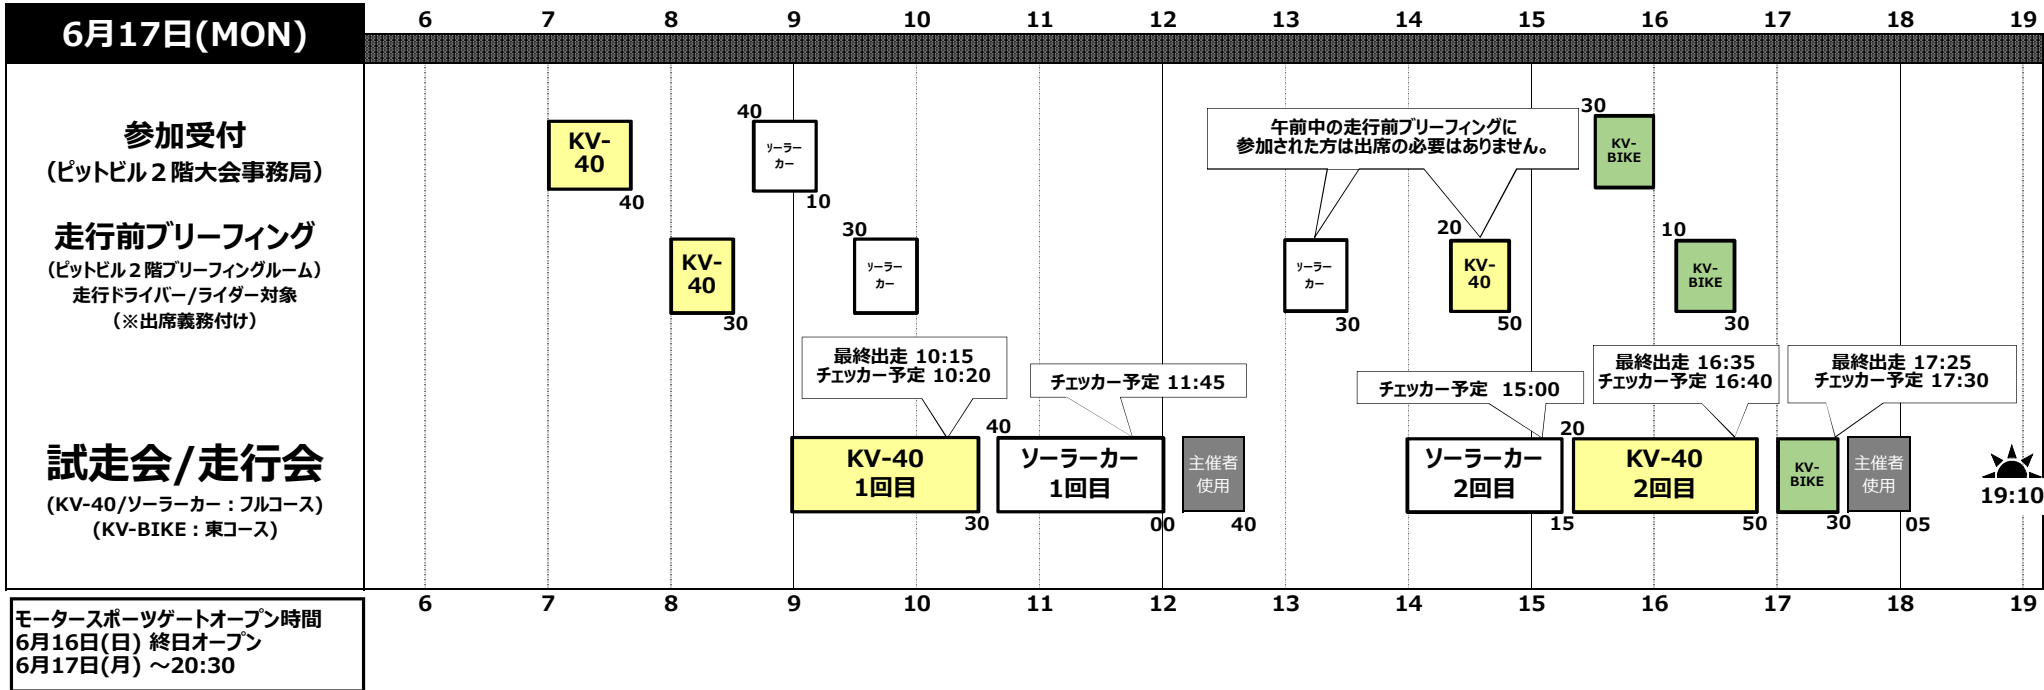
6月17日(MON)

6 7 8 9 10 11 12 13 14 15 16 17 18 19

参加受付
（ピットビル２階大会事務局）

走行前ブリーフィング
（ピットビル２階ブリーフィングルーム）
走行ドライバー/ライダー対象
（※出席義務付け）

試走会/走行会
（KV-40/ソーラーカー：フルコース）
（KV-BIKE：東コース）

KV-40
40
40
ソーラーカー
10
30
KV-BIKE

午前中の走行前ブリーフィングに参加された方は出席の必要はありません。

KV-40
30
30
ソーラーカー
ソーラーカー
30
20
KV-40
50
10
KV-BIKE
30

最終出走 10:15
チェッカー予定 10:20

チェッカー予定 11:45

チェッカー予定 15:00

最終出走 16:35
チェッカー予定 16:40

最終出走 17:25
チェッカー予定 17:30

40
KV-40
1回目
30
ソーラーカー
1回目
00
主催者使用
40
ソーラーカー
2回目
15
20
KV-40
2回目
50
KV-BIKE
30
主催者使用
05
19:10

6 7 8 9 10 11 12 13 14 15 16 17 18 19

モータースポーツゲートオープン時間
6月16日(日) 終日オープン
6月17日(月) ～20:30